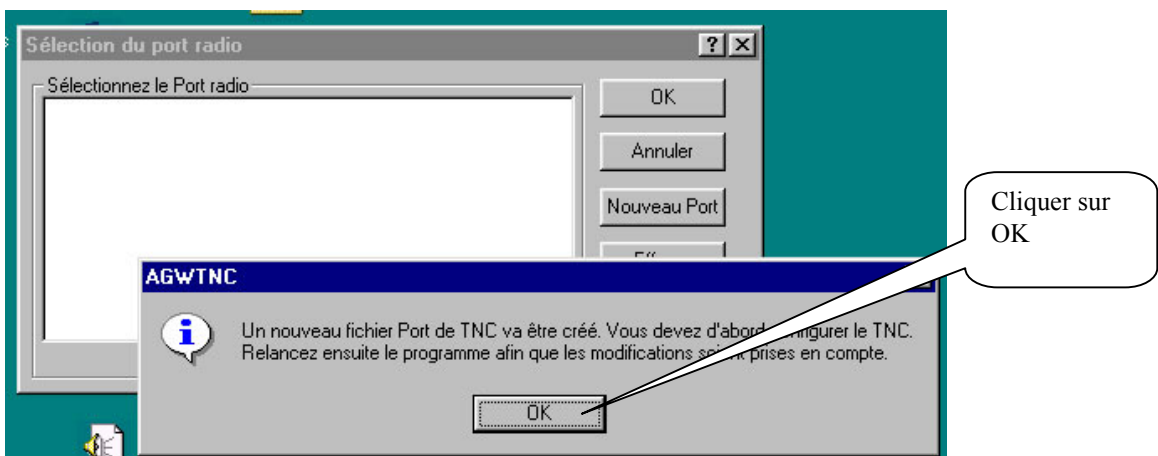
Sélection du port radio

?

Sélectionnez le Port radio

OK

Annuler

Nouveau Port

Eff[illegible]

Cliquer sur OK

AGWTNC

Un nouveau fichier Port de TNC va être créé. Vous devez d'abord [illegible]nfigurer le TNC. Relancez ensuite le programme afin que les modifications so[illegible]t prises en compte.

OK